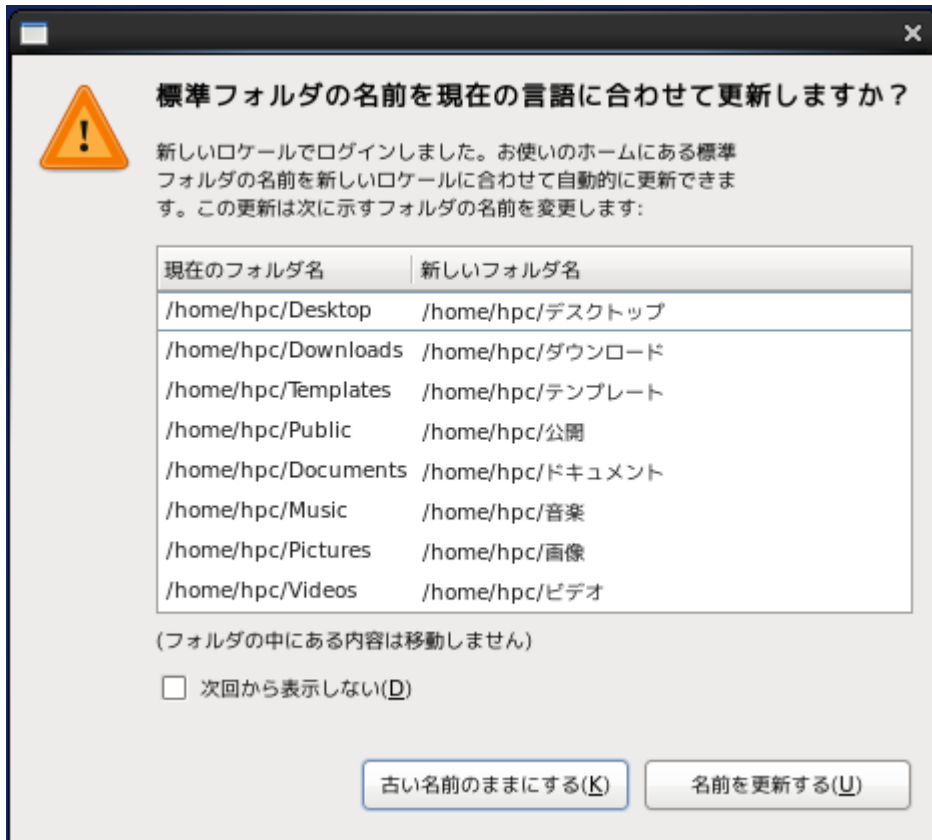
×

標準フォルダの名前を現在の言語に合わせて更新しますか？

新しいロケールでログインしました。お使いのホームにある標準フォルダの名前を新しいロケールに合わせて自動的に更新できます。この更新は次に示すフォルダの名前を変更します:

| 現在のフォルダ名 | 新しいフォルダ名 |
|---|---|
| /home/hpc/Desktop | /home/hpc/デスクトップ |
| /home/hpc/Downloads | /home/hpc/ダウンロード |
| /home/hpc/Templates | /home/hpc/テンプレート |
| /home/hpc/Public | /home/hpc/公開 |
| /home/hpc/Documents | /home/hpc/ドキュメント |
| /home/hpc/Music | /home/hpc/音楽 |
| /home/hpc/Pictures | /home/hpc/画像 |
| /home/hpc/Videos | /home/hpc/ビデオ |

(フォルダの中にある内容は移動しません)

次回から表示しない(D)

古い名前のままにする(K)

名前を更新する(U)